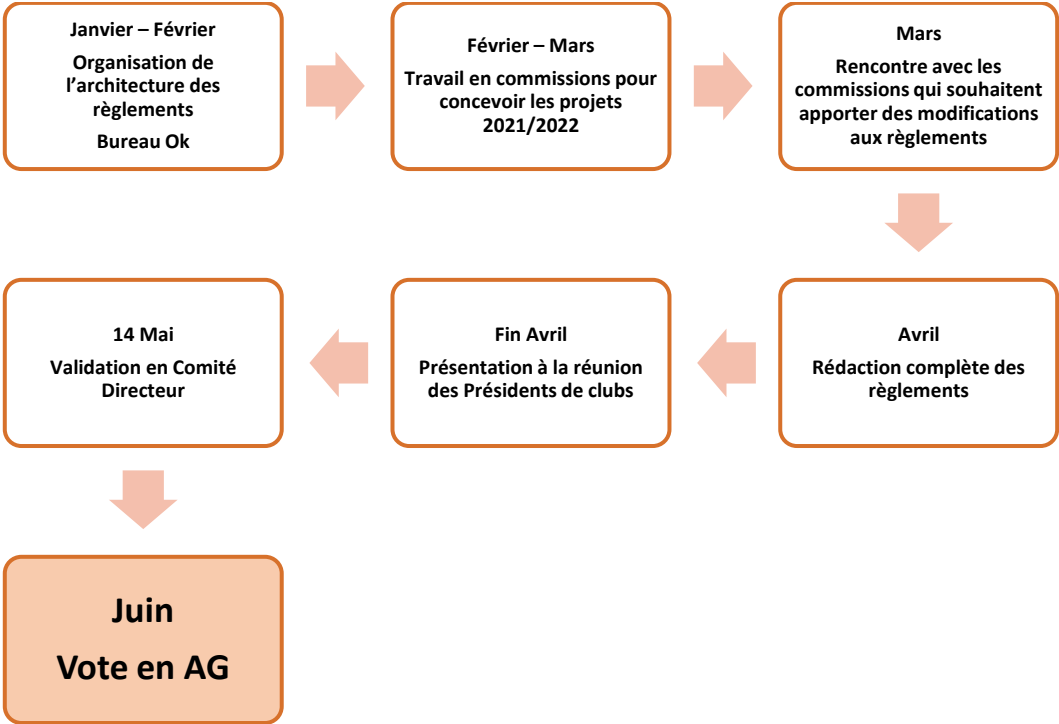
Janvier – Février
Organisation de l'architecture des règlements
Bureau Ok

Février – Mars
Travail en commissions pour concevoir les projets 2021/2022

Mars
Rencontre avec les commissions qui souhaitent apporter des modifications aux règlements

Avril
Rédaction complète des règlements

Fin Avril
Présentation à la réunion des Présidents de clubs

14 Mai
Validation en Comité Directeur

Juin
Vote en AG